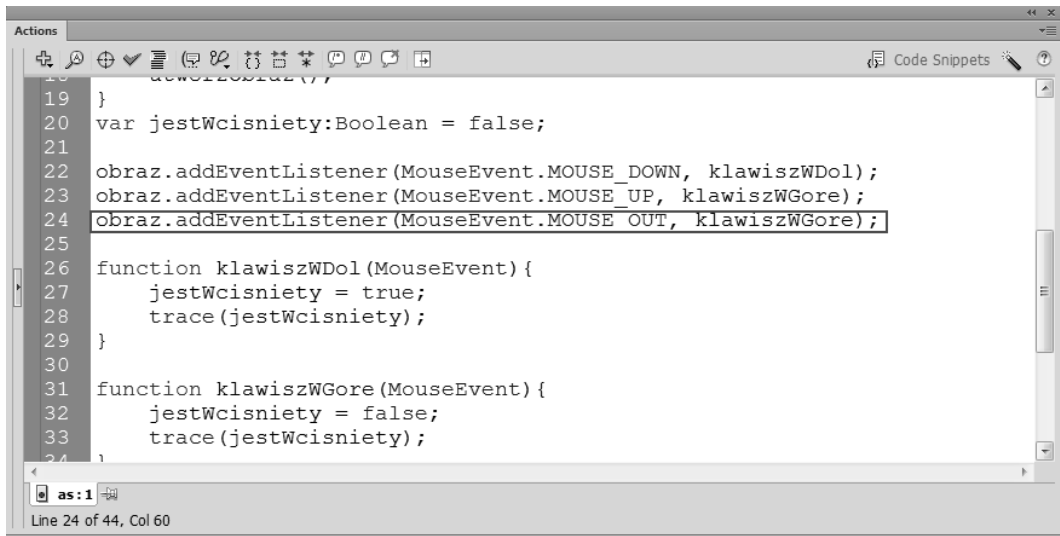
Actions

Code Snippets

19 }
20 var jestWcisniety:Boolean = false;
21
22 obraz.addEventListener(MouseEvent.MOUSE_DOWN, klawiszWDol);
23 obraz.addEventListener(MouseEvent.MOUSE_UP, klawiszWGore);
24 obraz.addEventListener(MouseEvent.MOUSE_OUT, klawiszWGore);
25
26 function klawiszWDol(MouseEvent){
27 jestWcisniety = true;
28 trace(jestWcisniety);
29 }
30
31 function klawiszWGore(MouseEvent){
32 jestWcisniety = false;
33 trace(jestWcisniety);

as:1

Line 24 of 44, Col 60